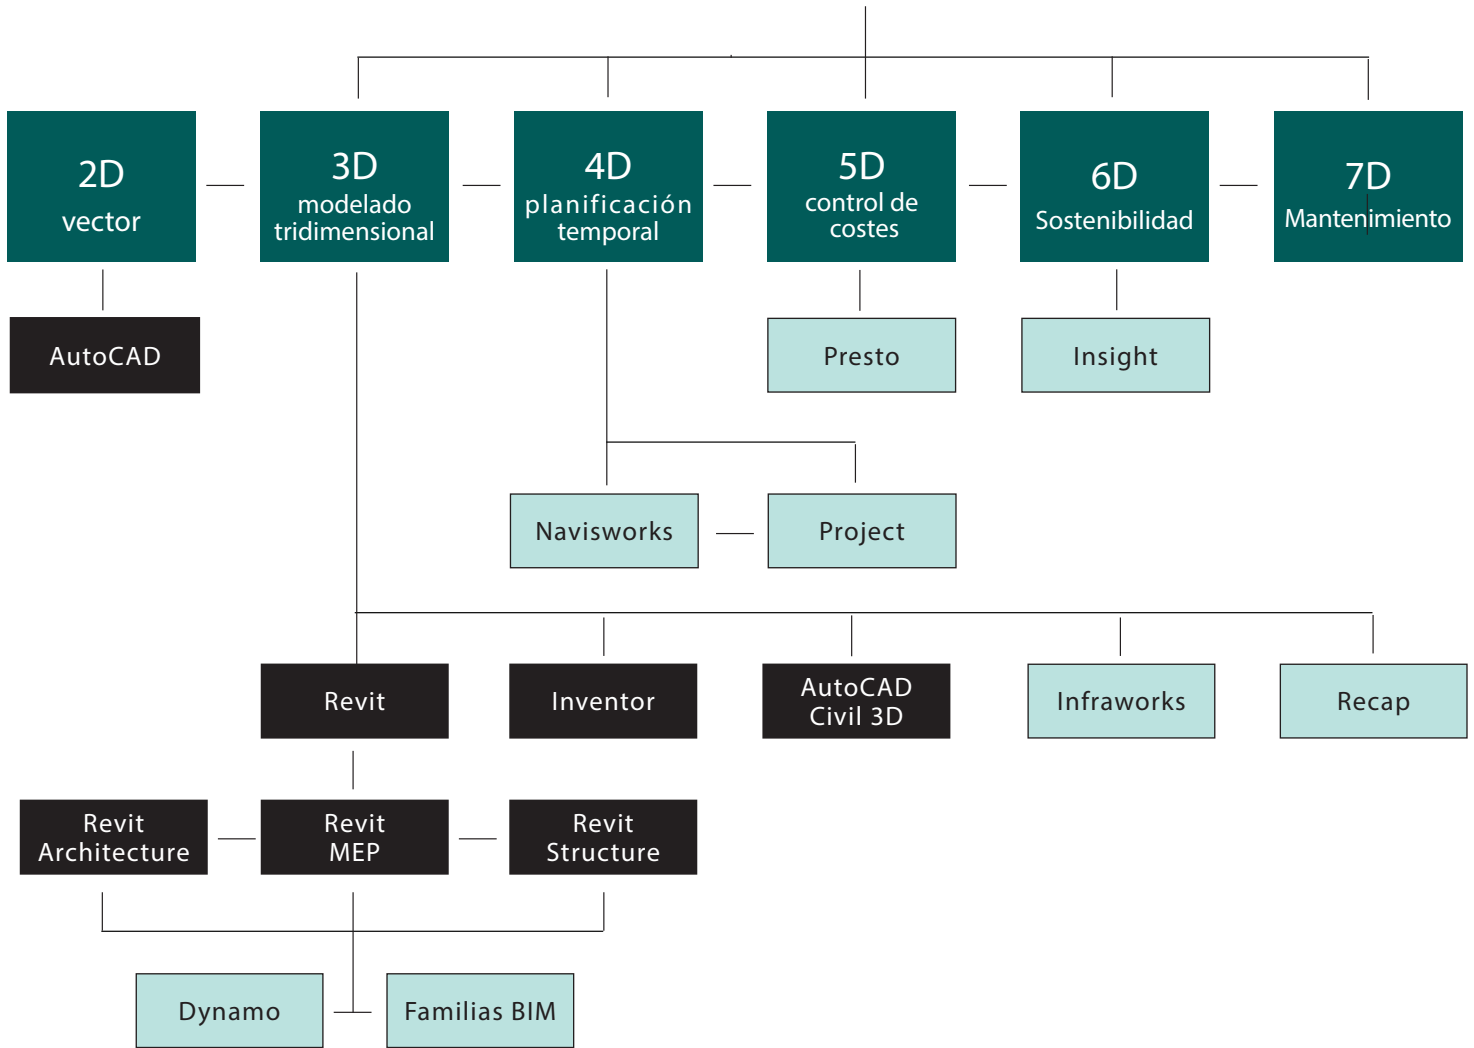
2D
vector

3D
modelado tridimensional

4D
planificación temporal

5D
control de costes

6D
Sostenibilidad

7D
Mantenimiento

AutoCAD

Presto

Insight

Navisworks

Project

Revit

Inventor

AutoCAD Civil 3D

Infraworks

Recap

Revit Architecture

Revit MEP

Revit Structure

Dynamo

Familias BIM